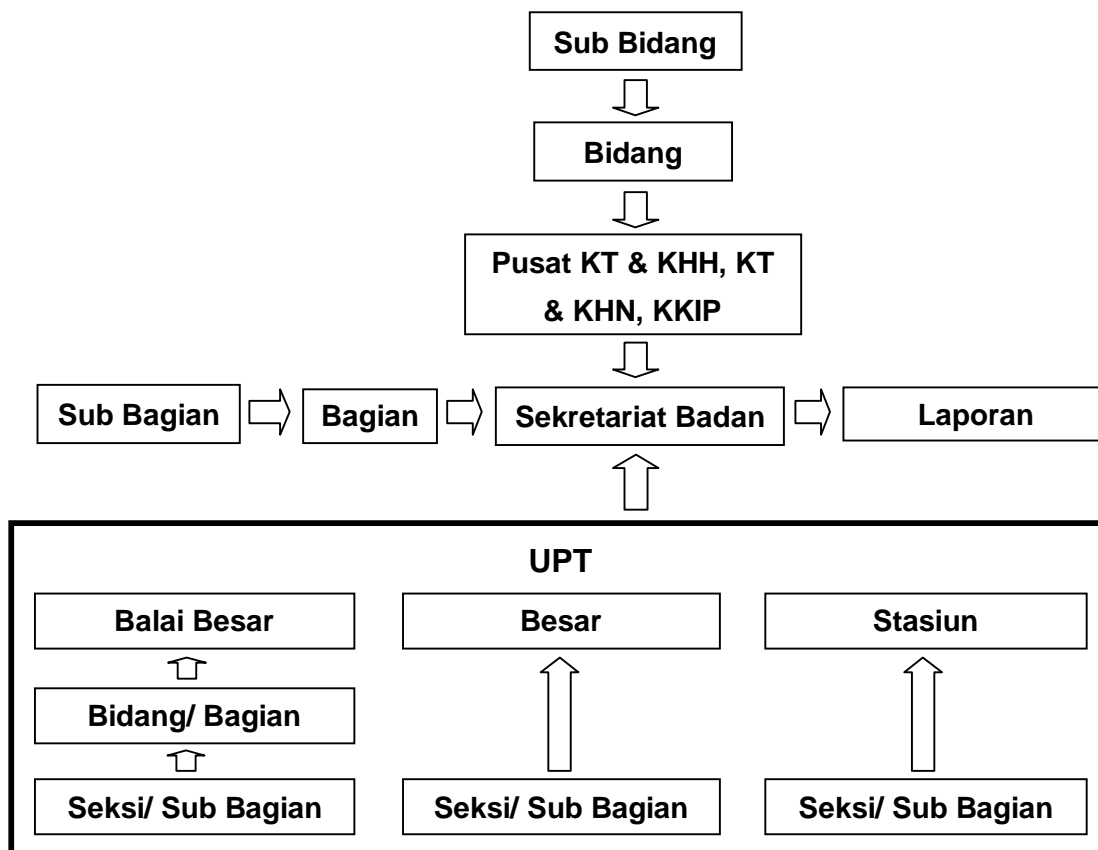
Sub Bidang

Bidang

Pusat KT & KHH, KT & KHN, KKIP

Sub Bagian

Bagian

Sekretariat Badan

Laporan

UPT

Balai Besar

Besar

Stasiun

Bidang/ Bagian

Seksi/ Sub Bagian

Seksi/ Sub Bagian

Seksi/ Sub Bagian